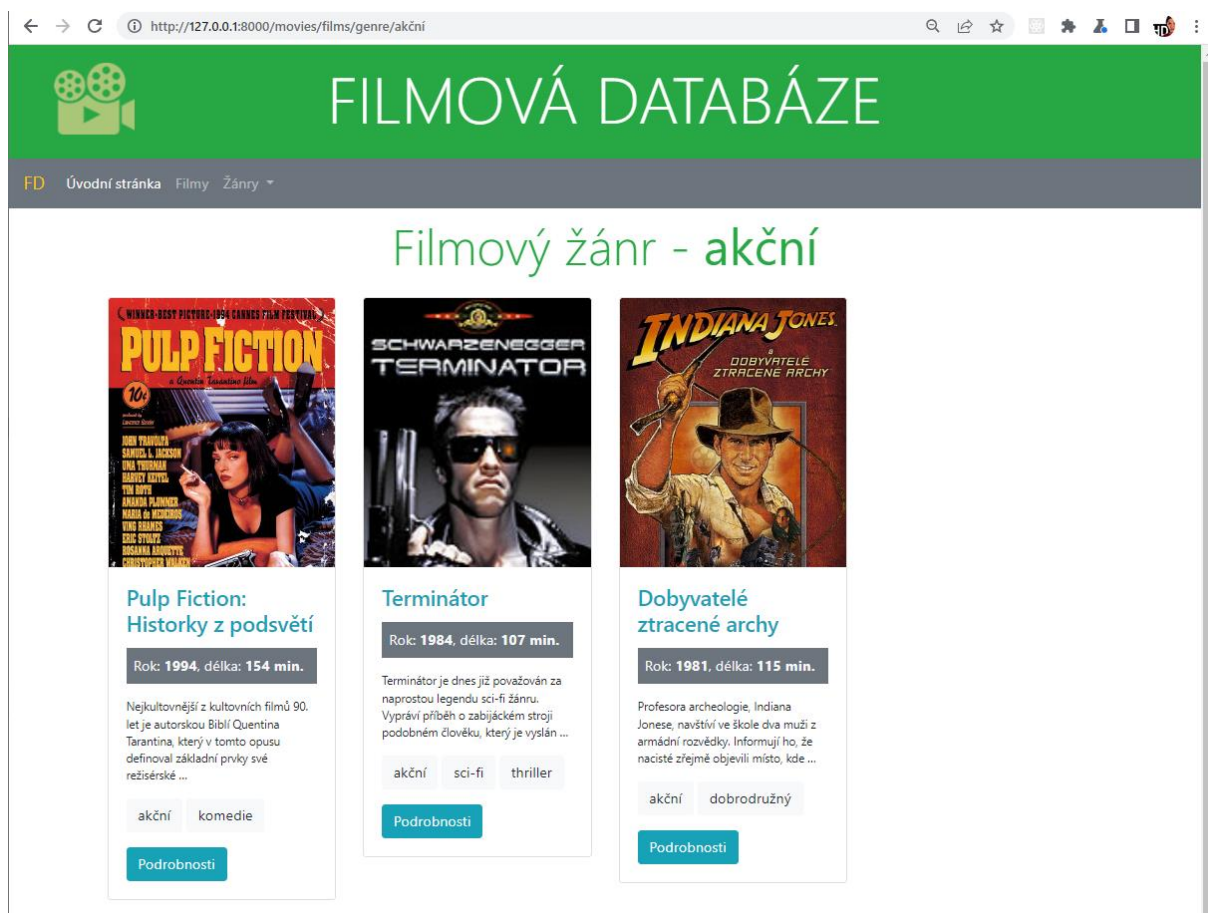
http://127.0.0.1:8000/movies/films/genre/akční

FILMOVÁ DATABÁZE

FD Úvodní stránka Filmy Žánry

Filmový žánr - akční

WINNER-BEST PICTURE-1994 CANNES FILM FESTIVAL
PULP FICTION
a Quentin Tarantino film
10¢
JOHN TRAVOLTA
SAMUEL L. JACKSON
UMA THURMAN
HARVEY KEITEL
TIM ROTH
AMANDA PLUMMER
MARIA de MEDEIROS
VING RHAMES
ERIC STOLTZ
ROSANNA ARQUETTE
CHRISTOPHER WALKEN

Pulp Fiction: Historky z podsvětí

Rok: 1994, délka: 154 min.

Nejkultovnější z kultovních filmů 90. let je autorskou Biblí Quentina Tarantina, který v tomto opusu definoval základní prvky své režisérské ...

akční komedie

Podrobnosti

SCHWARZENEGGER
TERMINATOR

Terminátor

Rok: 1984, délka: 107 min.

Terminátor je dnes již považován za naprostou legendu sci-fi žánru. Vypráví příběh o zabijáckém stroji podobném člověku, který je vyslán ...

akční sci-fi thriller

Podrobnosti

INDIANA JONES
DOBYVATELÉ ZTRACENÉ ARCHY

Dobyvatelé ztracené archy

Rok: 1981, délka: 115 min.

Profesora archeologie, Indiana Jonese, navštíví ve škole dva muži z armádní rozvědky. Informují ho, že nacisté zřejmě objevili místo, kde ...

akční dobrodružný

Podrobnosti